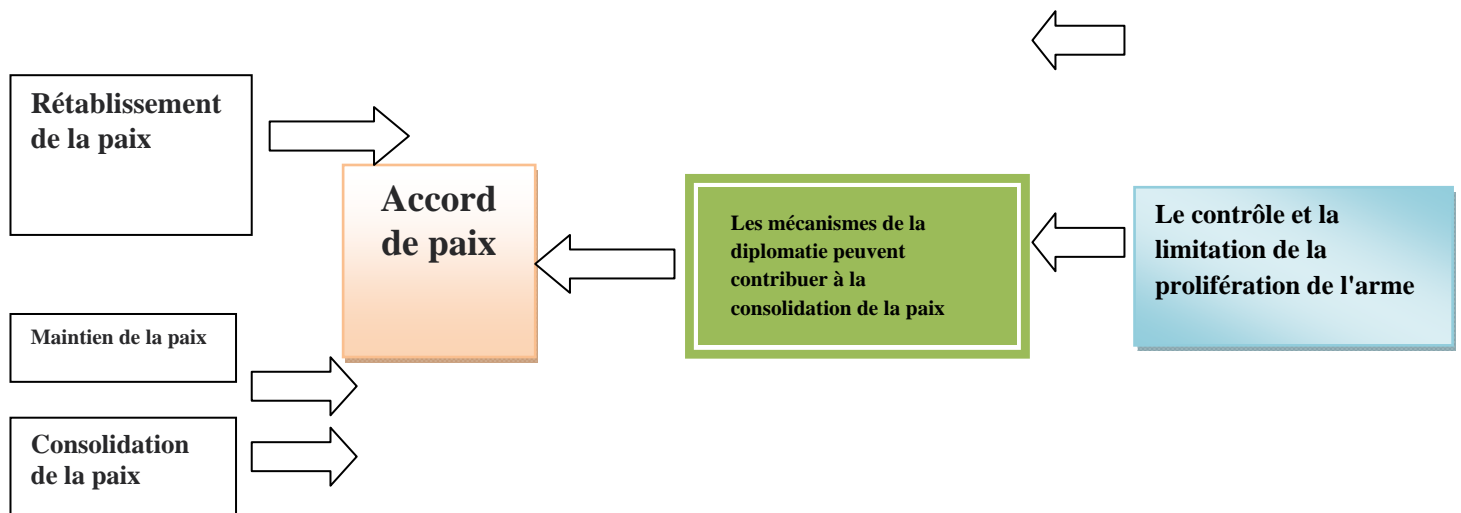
Rétablissement de la paix

Accord de paix

Les mécanismes de la diplomatie peuvent contribuer à la consolidation de la paix

Le contrôle et la limitation de la prolifération de l'arme

Maintien de la paix

Consolidation de la paix